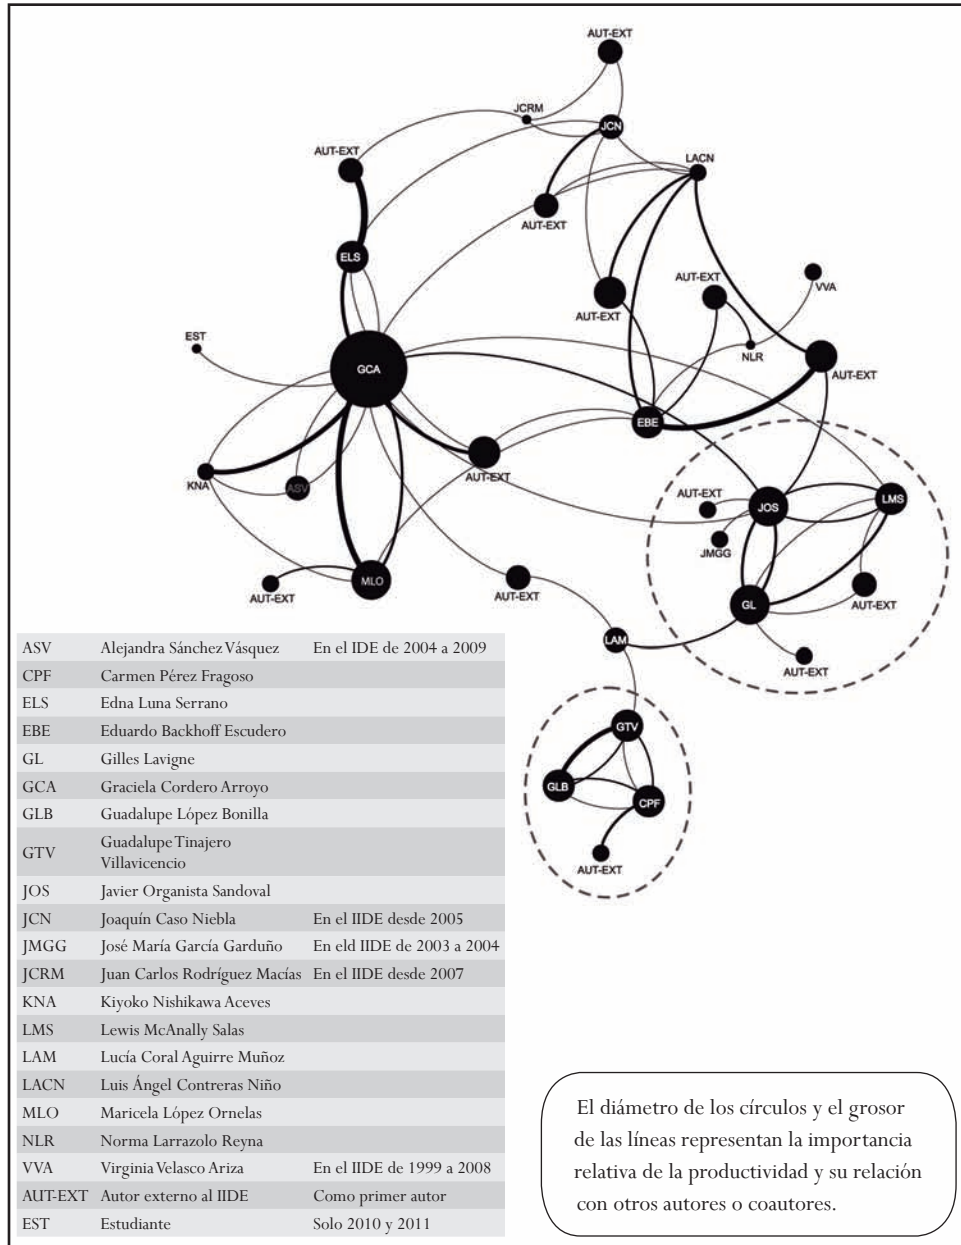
AUT-EXT
JCRM
JCN
AUT-EXT
LACN
AUT-EXT
ELS
AUT-EXT
VVA
AUT-EXT
AUT-EXT
EST
NLR
GCA
AUT-EXT
EBE
KNA
ASV
AUT-EXT
AUT-EXT
JOS
LMS
JMGG
GL
AUT-EXT
MLO
AUT-EXT
AUT-EXT
LAM
AUT-EXT
GTV
GLB
CPF
AUT-EXT

| | | |
|---|---|---|
| ASV | Alejandra Sánchez Vásquez | En el IDE de 2004 a 2009 |
| CPF | Carmen Pérez Fragoso | |
| ELS | Edna Luna Serrano | |
| EBE | Eduardo Backhoff Escudero | |
| GL | Gilles Lavigne | |
| GCA | Graciela Cordero Arroyo | |
| GLB | Guadalupe López Bonilla | |
| GTV | Guadalupe Tinajero Villavicencio | |
| JOS | Javier Organista Sandoval | |
| JCN | Joaquín Caso Niebla | En el IIDE desde 2005 |
| JMGG | José María García Garduño | En eld IIDE de 2003 a 2004 |
| JCRM | Juan Carlos Rodríguez Macías | En el IIDE desde 2007 |
| KNA | Kiyoko Nishikawa Aceves | |
| LMS | Lewis McAnally Salas | |
| LAM | Lucía Coral Aguirre Muñoz | |
| LACN | Luis Ángel Contreras Niño | |
| MLO | Maricela López Ornelas | |
| NLR | Norma Larrazolo Reyna | |
| VVA | Virginia Velasco Ariza | En el IIDE de 1999 a 2008 |
| AUT-EXT | Autor externo al IIDE | Como primer autor |
| EST | Estudiante | Solo 2010 y 2011 |

El diámetro de los círculos y el grosor de las líneas representan la importancia relativa de la productividad y su relación con otros autores o coautores.